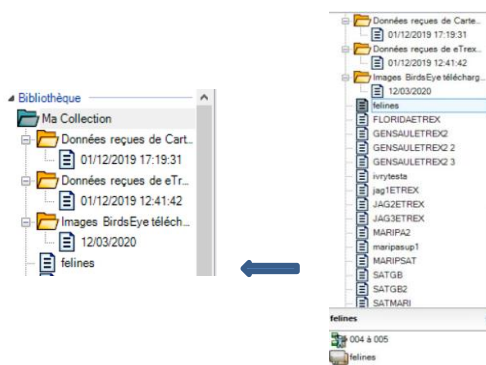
Bibliothèque
Ma Collection
Données reçues de Cart...
01/12/2019 17:19:31
Données reçues de eTr...
01/12/2019 12:41:42
Images BirdsEye téléch...
12/03/2020
felines

Données reçues de Carte...
01/12/2019 17:19:31
Données reçues de eTrex...
01/12/2019 12:41:42
Images BirdsEye télécharg...
12/03/2020
felines
FLORIDAETREX
GENSAULETREX2
GENSAULETREX2 2
GENSAULETREX2 3
ivrytests
jag1ETREX
JAG2ETREX
JAG3ETREX
MARIPA2
maripasup1
MARIPSAT
SATGB
SATGB2
SATMARI
felines
004 à 005
felines